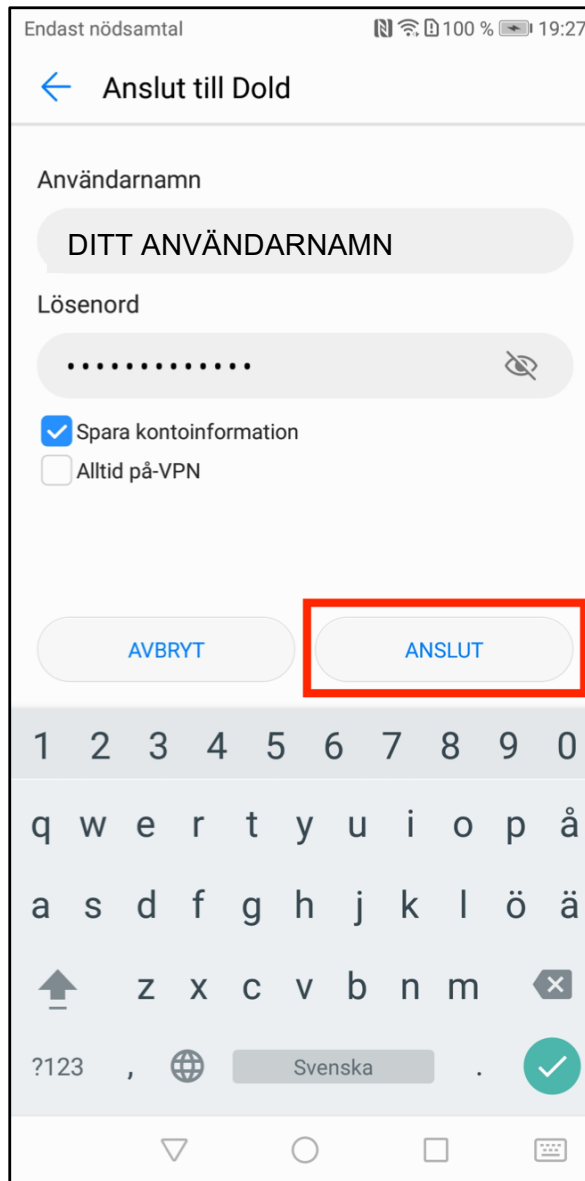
Endast nödsamtal 100 % 19:27

Anslut till Dold

Användarnamn

DITT ANVÄNDARNAMN

Lösenord

•••••••••••••

Spara kontoinformation

Alltid på-VPN

AVBRYT

ANSLUT

1 2 3 4 5 6 7 8 9 0

q w e r t y u i o p å

a s d f g h j k l ö ä

z x c v b n m

?123 , Svenska .